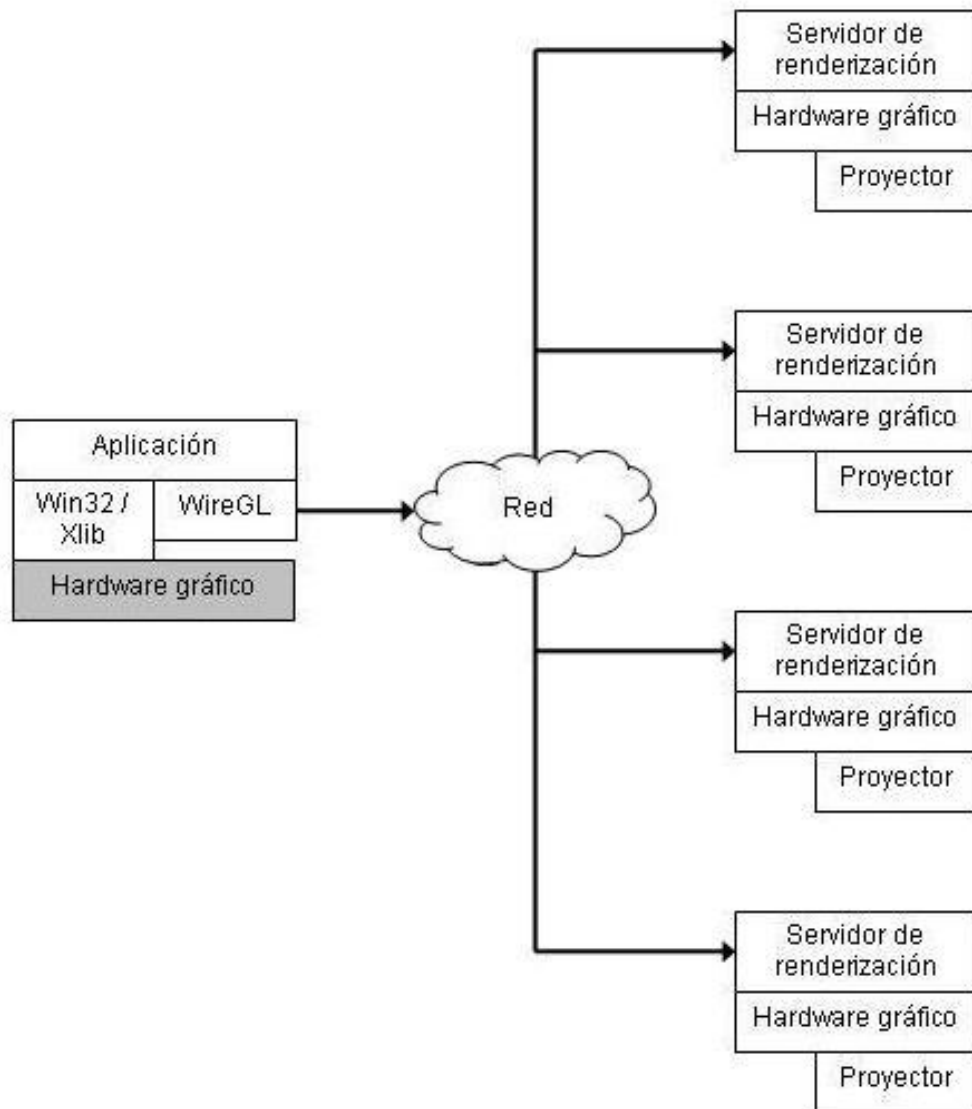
Aplicación
Win32 / Xlib
WireGL
Hardware gráfico

Red

Servidor de renderización
Hardware gráfico
Proyector

Servidor de renderización
Hardware gráfico
Proyector

Servidor de renderización
Hardware gráfico
Proyector

Servidor de renderización
Hardware gráfico
Proyector